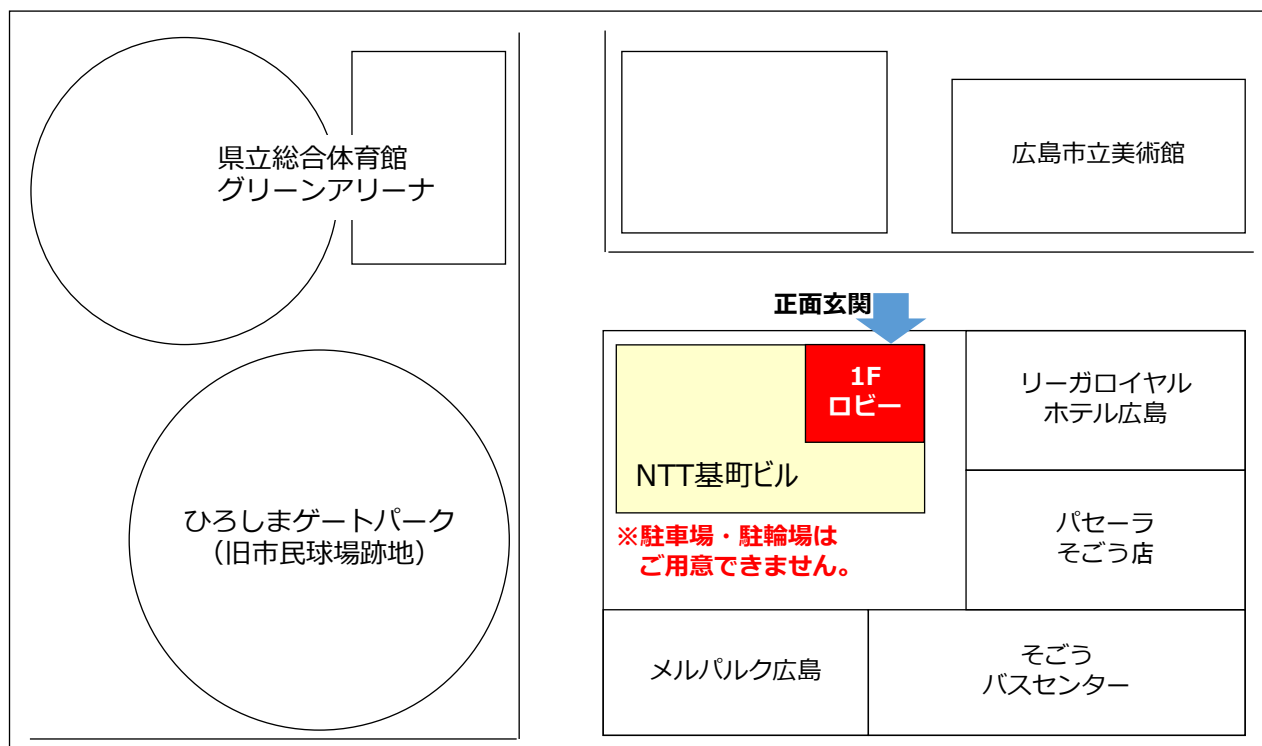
県立総合体育館
グリーンアリーナ

ひろしまゲートパーク
（旧市民球場跡地）

広島市立美術館

正面玄関

1F
ロビー

NTT基町ビル

※駐車場・駐輪場は
ご用意できません。

リーガロイヤル
ホテル広島

パセーラ
そごう店

メルパルク広島

そごう
バスセンター